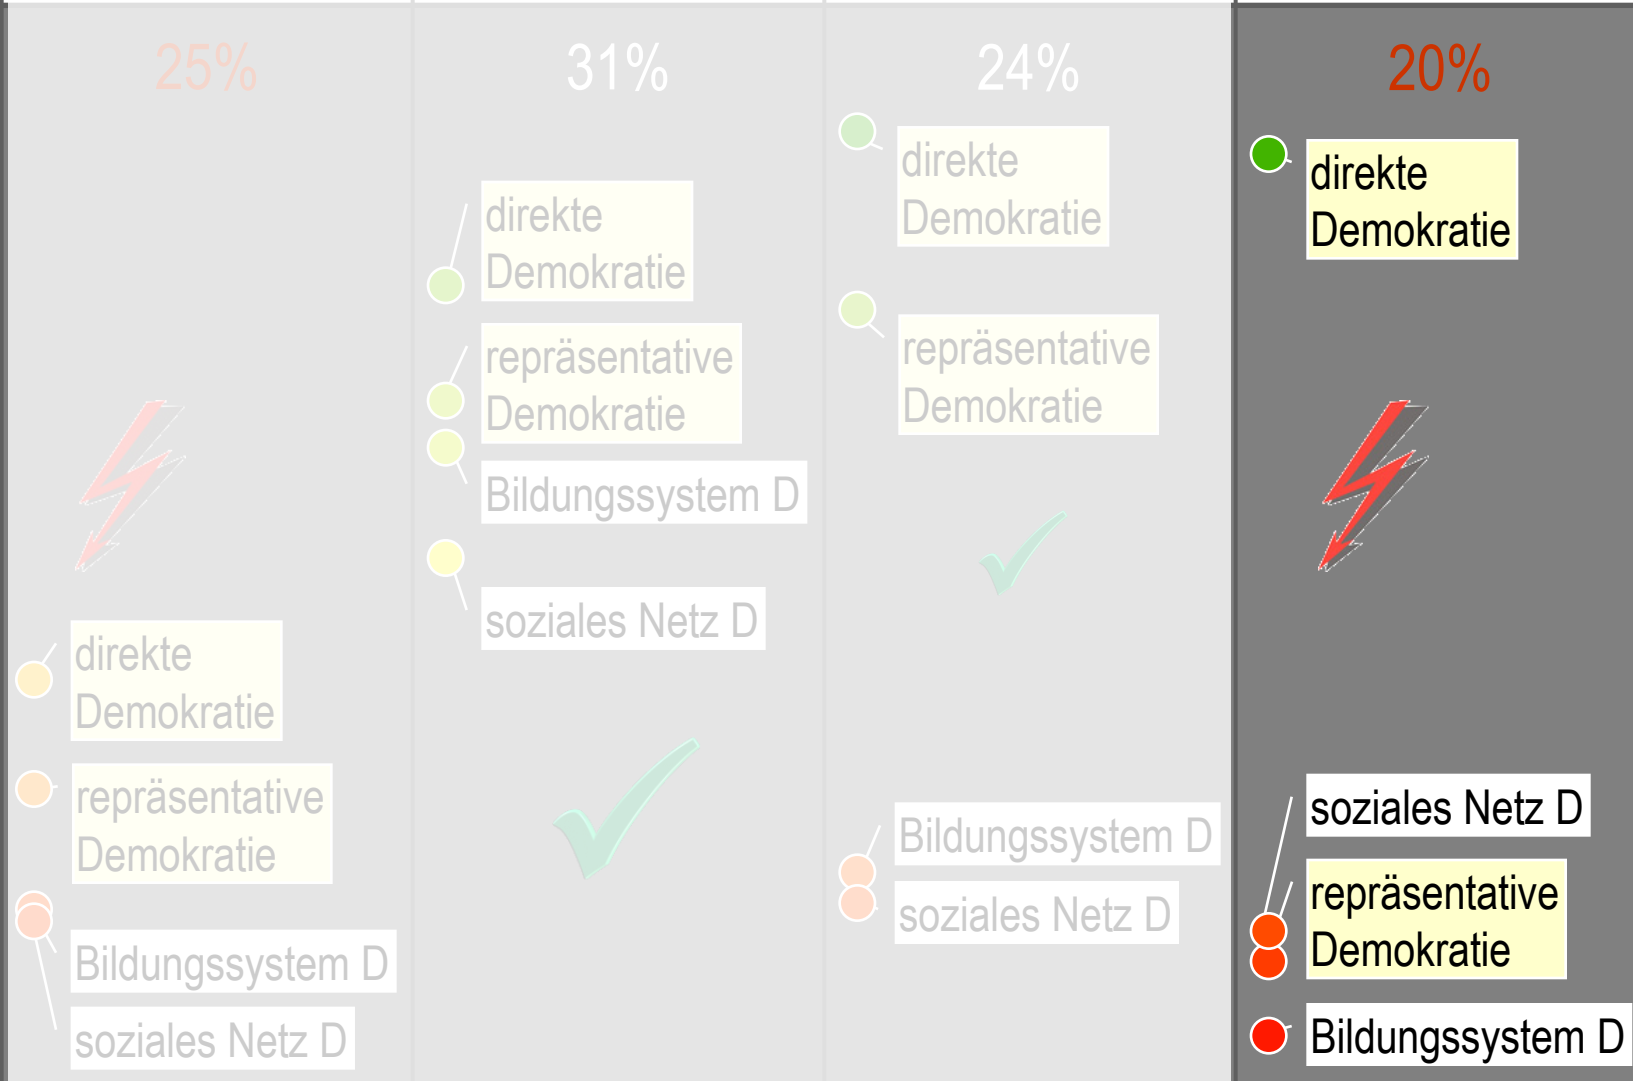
25%

direkte Demokratie

repräsentative Demokratie

Bildungssystem D

soziales Netz D

31%

direkte Demokratie

repräsentative Demokratie

Bildungssystem D

soziales Netz D

24%

direkte Demokratie

repräsentative Demokratie

Bildungssystem D

soziales Netz D

20%

direkte Demokratie

soziales Netz D

repräsentative Demokratie

Bildungssystem D